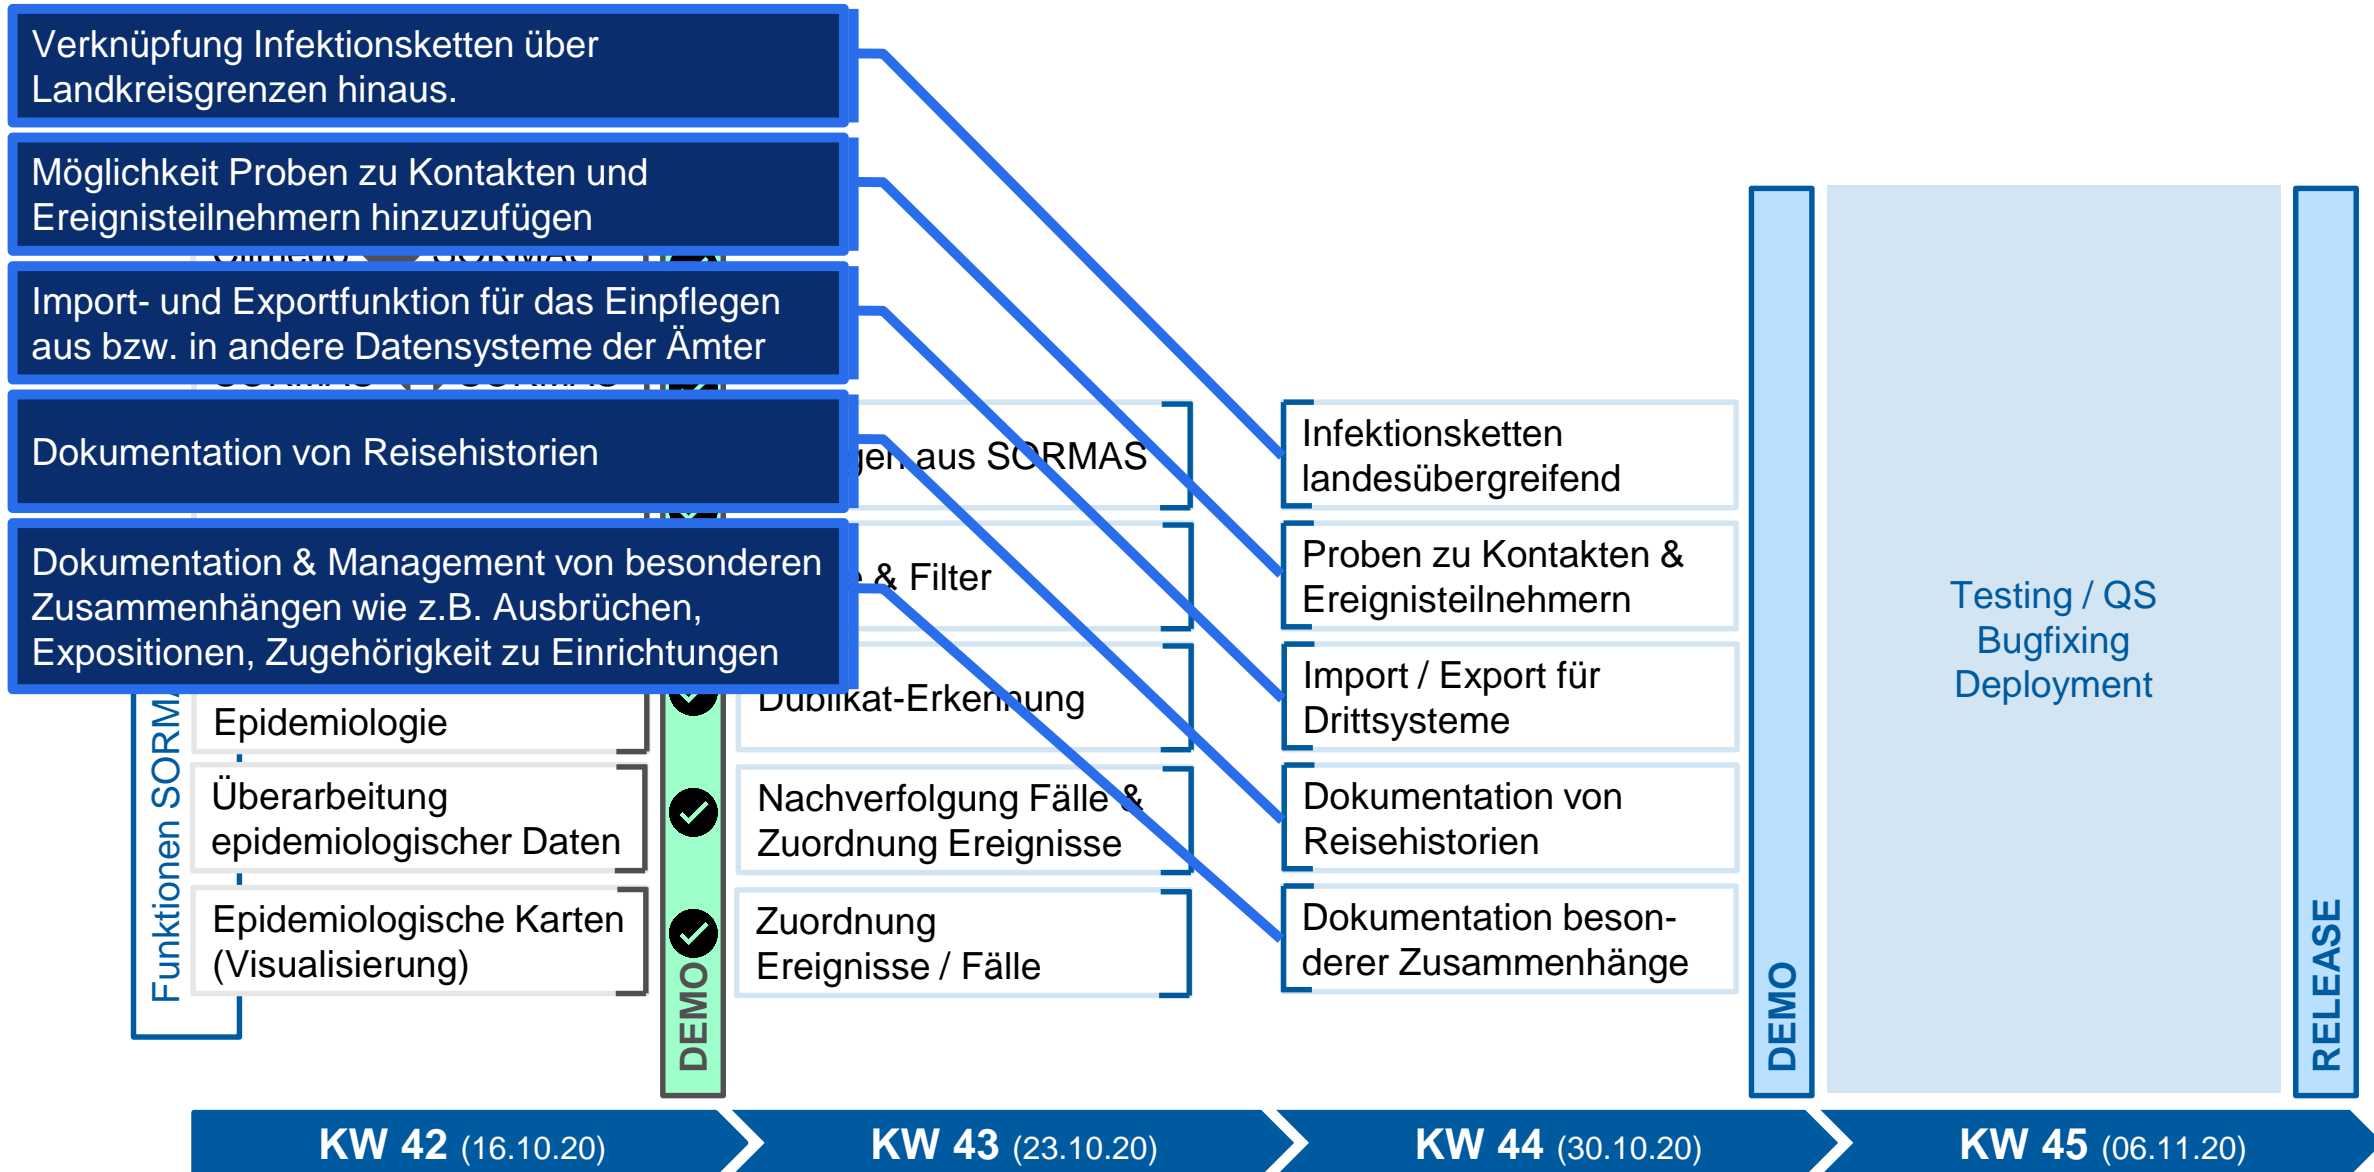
Verknüpfung Infektionsketten über Landkreisgrenzen hinaus.

Möglichkeit Proben zu Kontakten und Ereignisteilnehmern hinzuzufügen

Import- und Exportfunktion für das Einpflegen aus bzw. in andere Datensysteme der Ämter

Dokumentation von Reisehistorien

Dokumentation & Management von besonderen Zusammenhängen wie z.B. Ausbrüchen, Expositionen, Zugehörigkeit zu Einrichtungen

Funktionen SORM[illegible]

Epidemiologie

Überarbeitung epidemiologischer Daten

Epidemiologische Karten (Visualisierung)

DEMO

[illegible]gen aus SORMAS

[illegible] & Filter

Dublikat-Erkennung

Nachverfolgung Fälle & Zuordnung Ereignisse

Zuordnung Ereignisse / Fälle

Infektionsketten landesübergreifend

Proben zu Kontakten & Ereignisteilnehmern

Import / Export für Drittsysteme

Dokumentation von Reisehistorien

Dokumentation besonderer Zusammenhänge

DEMO

Testing / QS
Bugfixing
Deployment

RELEASE

KW 42 (16.10.20)
KW 43 (23.10.20)
KW 44 (30.10.20)
KW 45 (06.11.20)